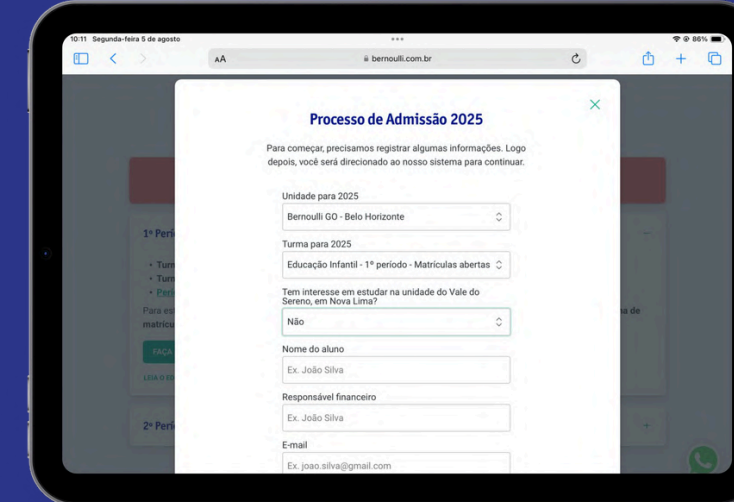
10:11 Segunda-feira 5 de agosto

86%

AA

bernoulli.com.br

Processo de Admissão 2025

Para começar, precisamos registrar algumas informações. Logo depois, você será direcionado ao nosso sistema para continuar.

Unidade para 2025

Bernoulli GO - Belo Horizonte

Turma para 2025

Educação Infantil - 1º período - Matrículas abertas

Tem interesse em estudar na unidade do Vale do Sereno, em Nova Lima?

Não

Nome do aluno

Ex. João Silva

Responsável financeiro

Ex. João Silva

E-mail

Ex. joao.silva@gmail.com

1º Perí

• Turn
• Turn
• Perí

Para es
matrícu

FAÇA

na de

2º Perí